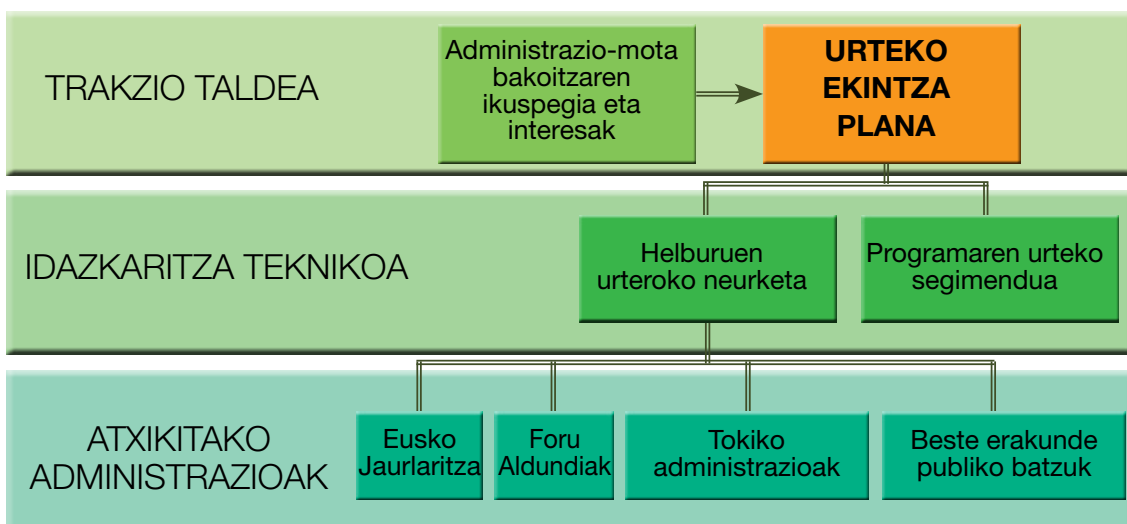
TRAKZIO TALDEA

Administrazio-mota bakoitzaren ikuspegia eta interesak

URTEKO EKINTZA PLANA

IDAZKARITZA TEKNIKOA

Helburuen urteroko neurketa

Programaren urteko segimendua

ATXIKITAKO ADMINISTRAZIOAK

Eusko Jaurlaritza

Foru Aldundiak

Tokiko administrazioak

Beste erakunde publiko batzuk